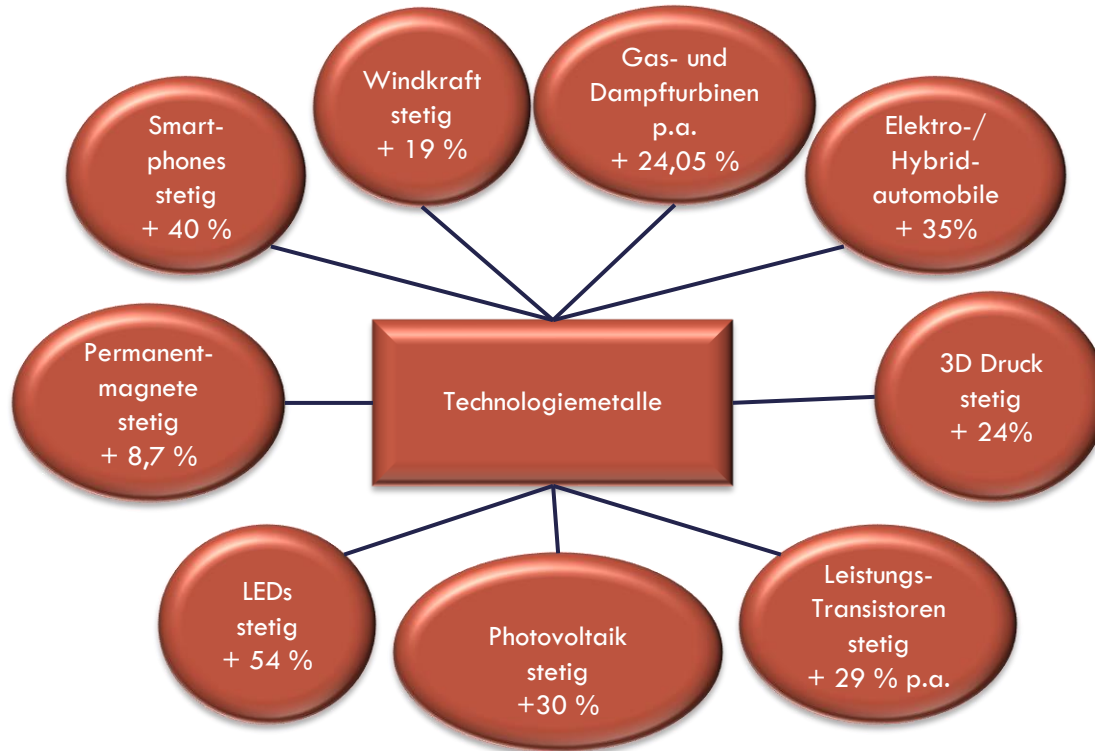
Windkraft stetig + 19 %

Gas- und Dampfturbinen p.a. + 24,05 %

Smartphones stetig + 40 %

Elektro-/ Hybridautomobile + 35%

Permanentmagnete stetig + 8,7 %

Technologiemetalle

3D Druck stetig + 24%

LEDs stetig + 54 %

Photovoltaik stetig +30 %

Leistungs-Transistoren stetig + 29 % p.a.